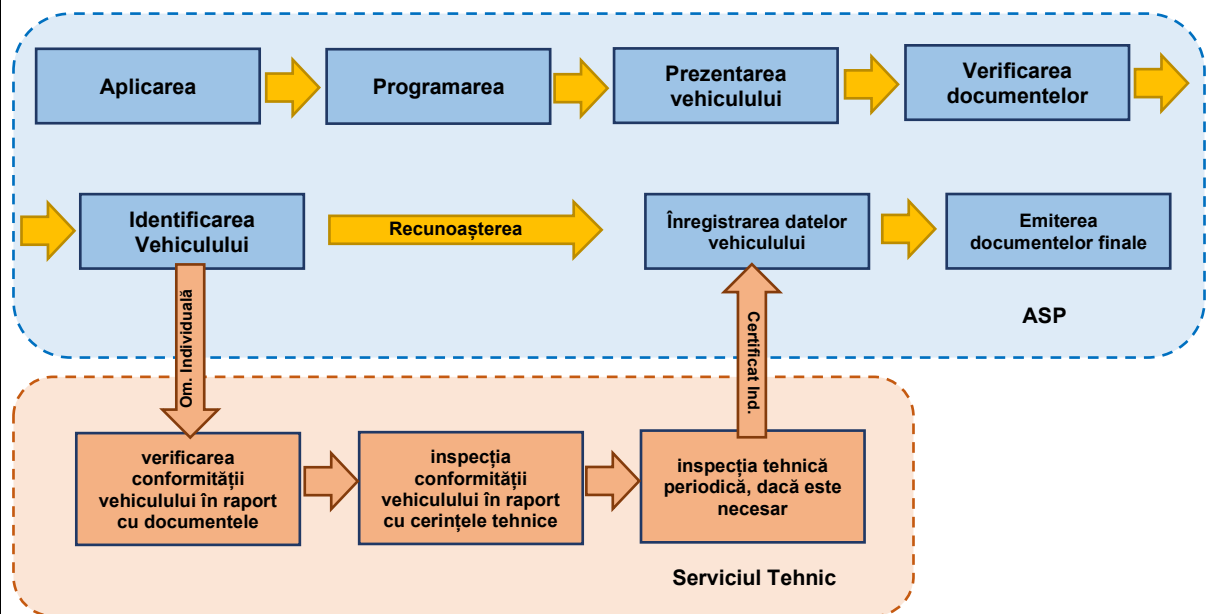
Aplicarea

Programarea

Prezentarea vehiculului

Verificarea documentelor

Identificarea Vehiculului

Recunoașterea

Înregistrarea datelor vehiculului

Emiterea documentelor finale

ASP

Om. Individuală

Certificat Ind.

verificarea conformității vehiculului în raport cu documentele

inspecția conformității vehiculului în raport cu cerințele tehnice

inspecția tehnică periodică, dacă este necesar

Serviciul Tehnic